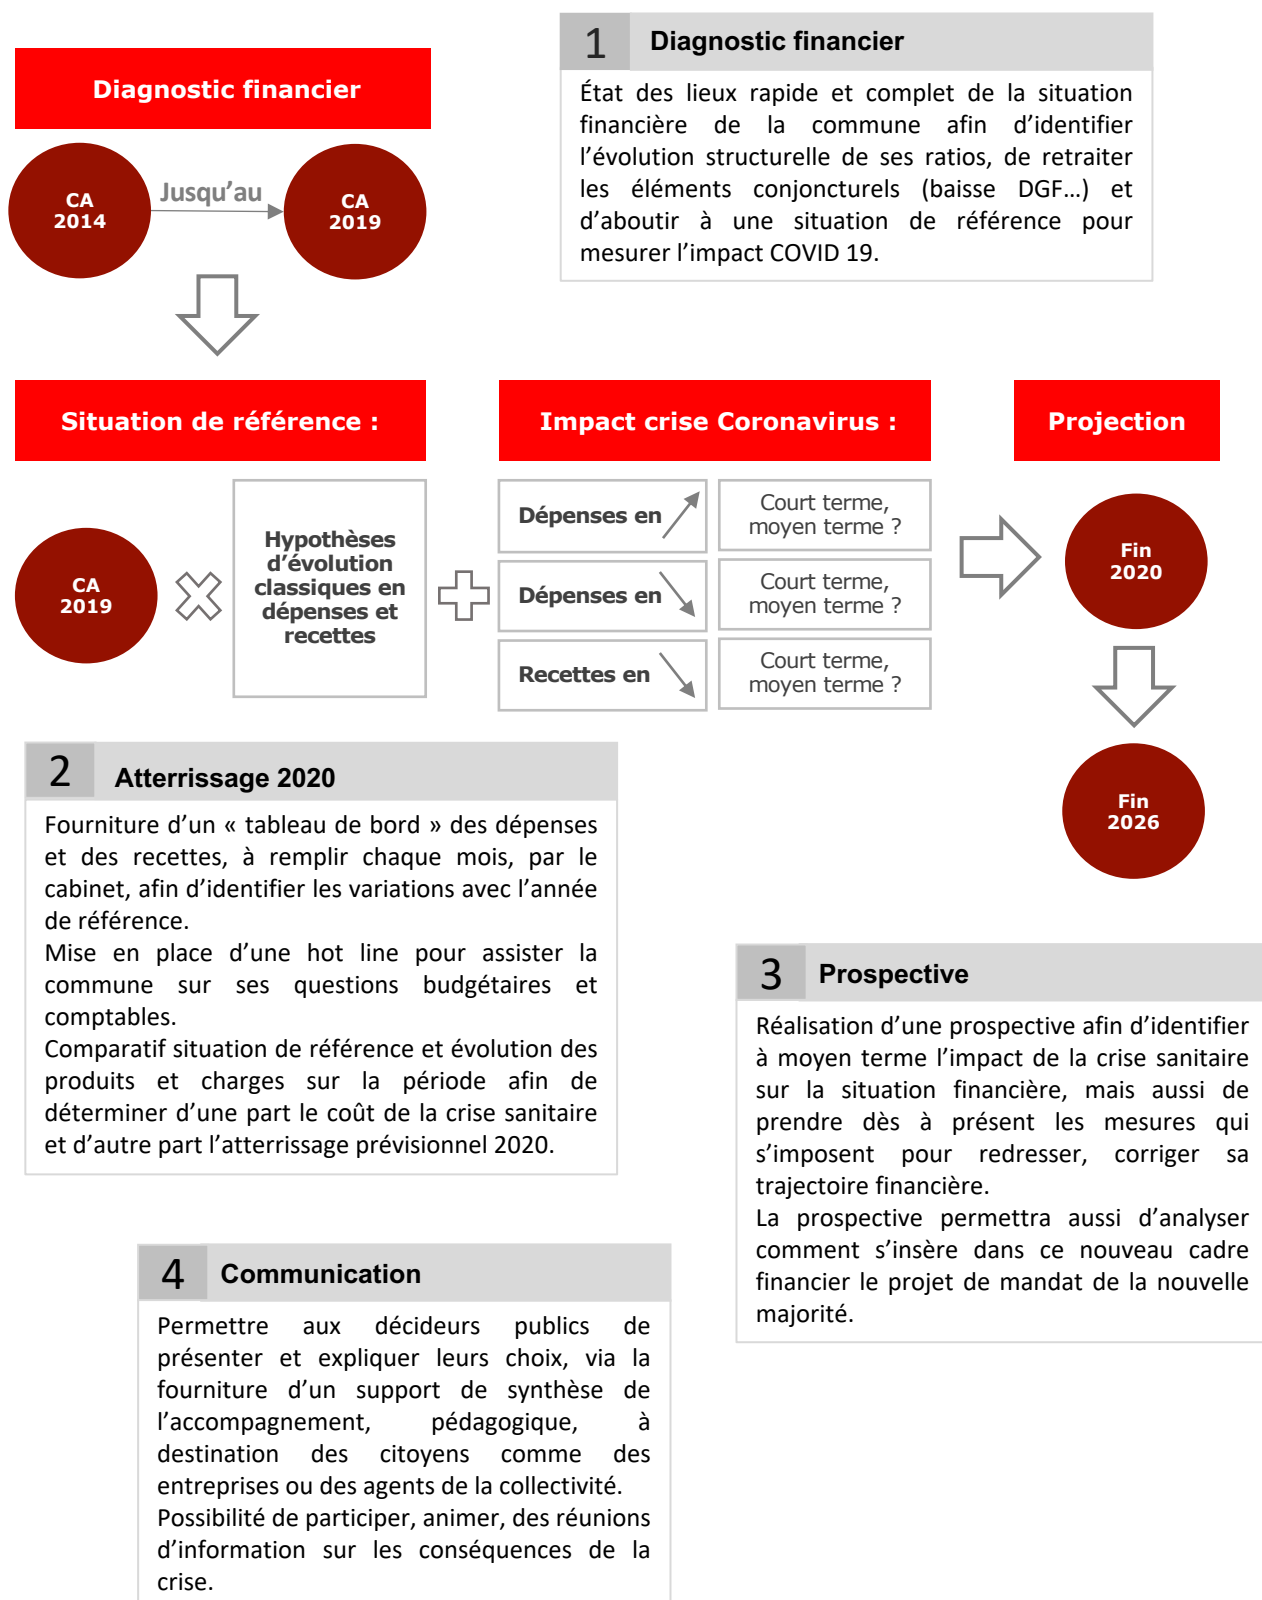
Diagnostic financier

CA 2014

Jusqu'au

CA 2019

1 Diagnostic financier

État des lieux rapide et complet de la situation financière de la commune afin d'identifier l'évolution structurelle de ses ratios, de retraiter les éléments conjoncturels (baisse DGF…) et d'aboutir à une situation de référence pour mesurer l'impact COVID 19.

Situation de référence :

Impact crise Coronavirus :

Projection

CA 2019

Hypothèses d'évolution classiques en dépenses et recettes

Dépenses en

Court terme, moyen terme ?

Dépenses en

Court terme, moyen terme ?

Recettes en

Court terme, moyen terme ?

Fin 2020

Fin 2026

2 Atterrissage 2020

Fourniture d'un « tableau de bord » des dépenses et des recettes, à remplir chaque mois, par le cabinet, afin d'identifier les variations avec l'année de référence.
Mise en place d'une hot line pour assister la commune sur ses questions budgétaires et comptables.
Comparatif situation de référence et évolution des produits et charges sur la période afin de déterminer d'une part le coût de la crise sanitaire et d'autre part l'atterrissage prévisionnel 2020.

3 Prospective

Réalisation d'une prospective afin d'identifier à moyen terme l'impact de la crise sanitaire sur la situation financière, mais aussi de prendre dès à présent les mesures qui s'imposent pour redresser, corriger sa trajectoire financière.
La prospective permettra aussi d'analyser comment s'insère dans ce nouveau cadre financier le projet de mandat de la nouvelle majorité.

4 Communication

Permettre aux décideurs publics de présenter et expliquer leurs choix, via la fourniture d'un support de synthèse de l'accompagnement, pédagogique, à destination des citoyens comme des entreprises ou des agents de la collectivité.
Possibilité de participer, animer, des réunions d'information sur les conséquences de la crise.